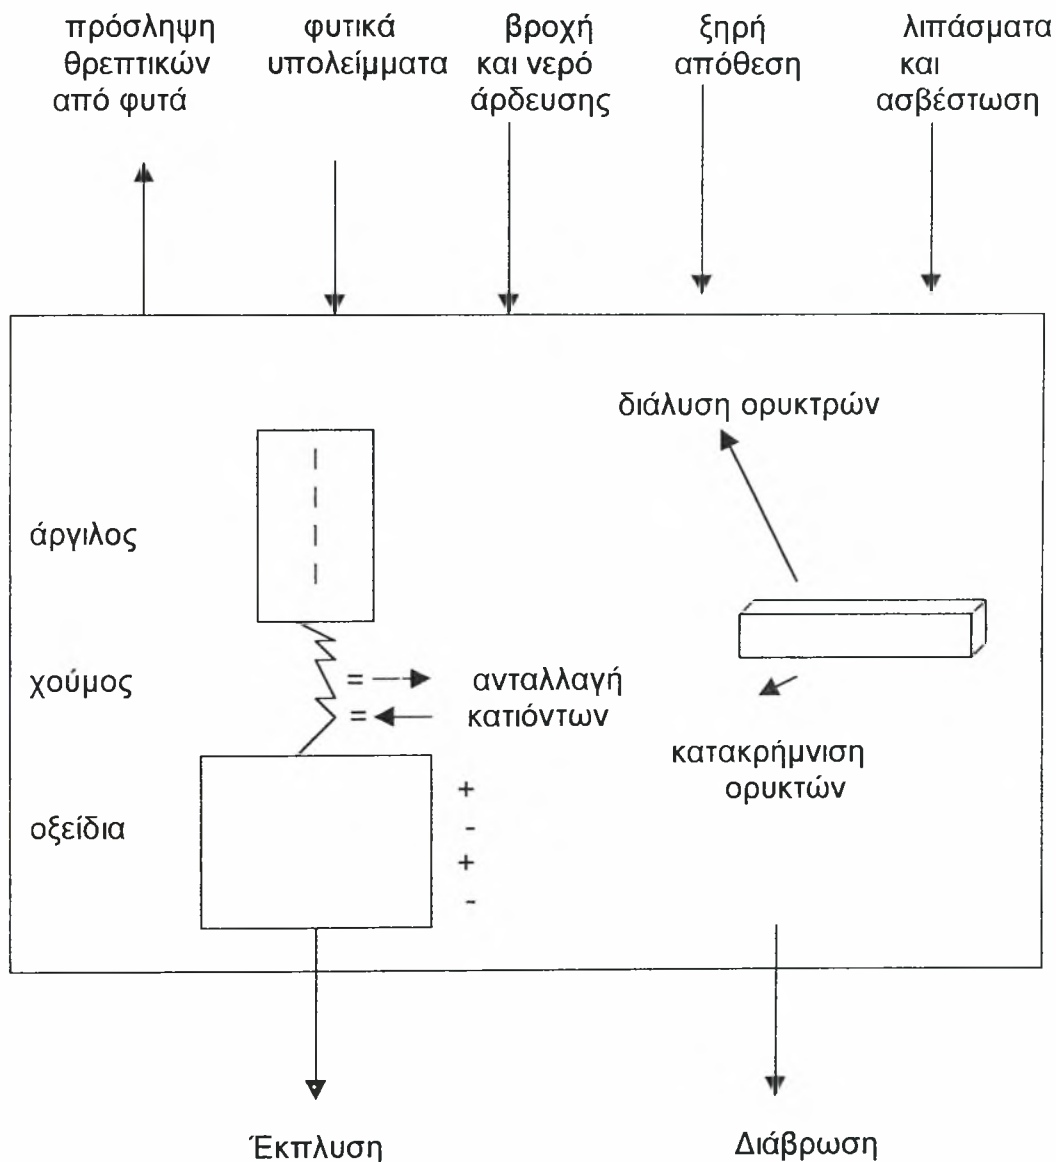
πρόσληψη θρεπτικών από φυτά

φυτικά υπολείμματα

βροχή και νερό άρδευσης

ξηρή απόθεση

λιπάσματα και ασβέστωση

διάλυση ορυκτρών

άργιλος

χούμος

= ανταλλαγή

= κατιόντων

κατακρήμνιση ορυκτών

οξείδια

+

-

+

-

Έκπλυση

Διάβρωση